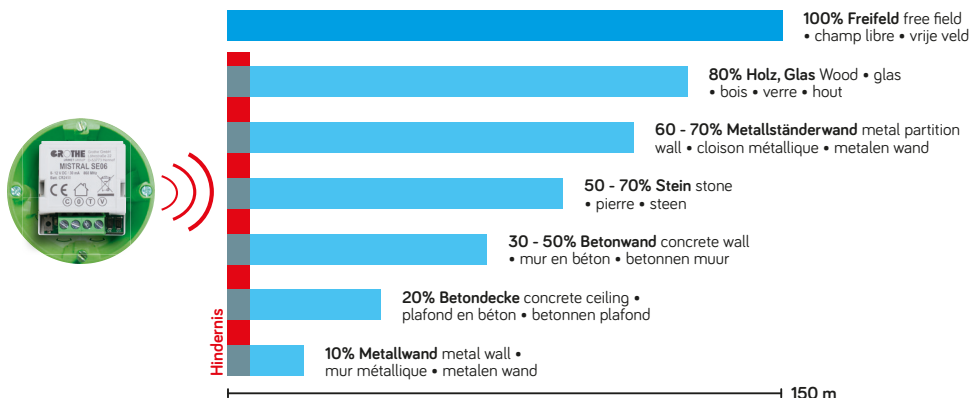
GROTHE
MISTRAL SE06

**100% Freifeld** free field • champ libre • vrije veld

**80% Holz, Glas** Wood • glas • bois • verre • hout

**60 - 70% Metallständerwand** metal partition wall • cloison métallique • metalen wand

**50 - 70% Stein** stone • pierre • steen

**30 - 50% Betonwand** concrete wall • mur en béton • betonnen muur

**20% Betondecke** concrete ceiling • plafond en béton • betonnen plafond

**10% Metallwand** metal wall • mur métallique • metalen wand

Hindernis

150 m